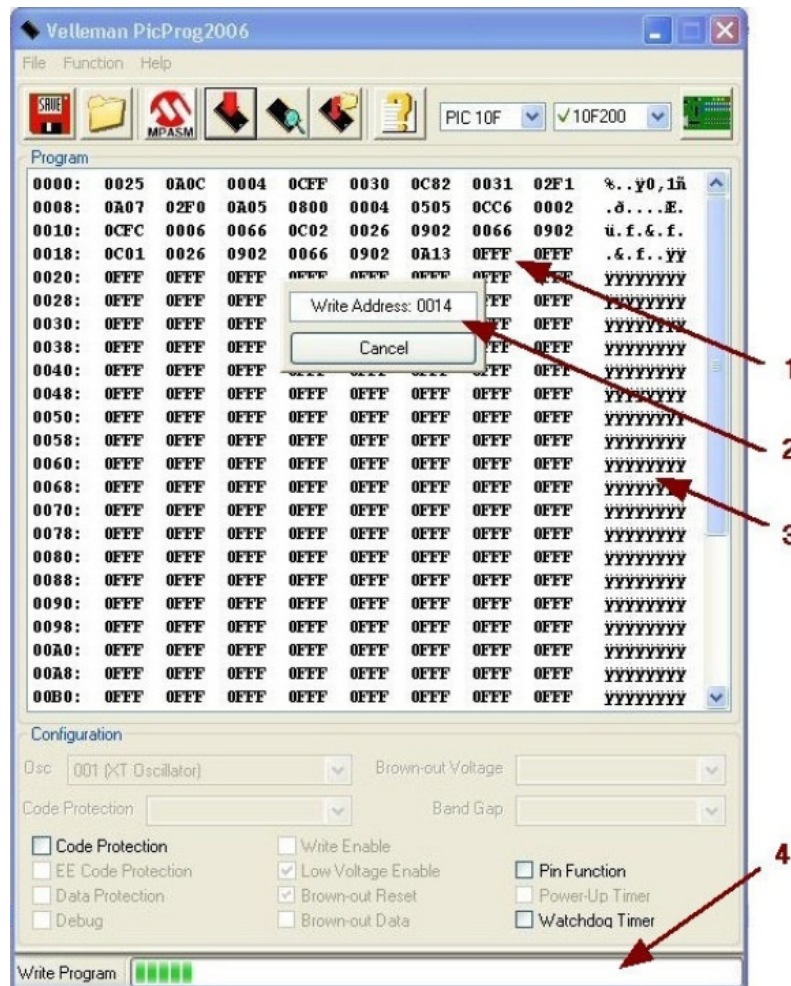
Velleman PicProg2006

File Function Help

SAVE MPASM PIC 10F ✓10F200

Program

| | | | | | | | | | |
|---|---|---|---|---|---|---|---|---|---|
| 0000: | 0025 | 0A0C | 0004 | 0CFF | 0030 | 0C82 | 0031 | 02F1 | %..ÿ0,1ñ |
| 0008: | 0A07 | 02F0 | 0A05 | 0800 | 0004 | 0505 | 0CC6 | 0002 | .ð.....Æ. |
| 0010: | 0CFC | 0006 | 0066 | 0C02 | 0026 | 0902 | 0066 | 0902 | ü.f.&.f. |
| 0018: | 0C01 | 0026 | 0902 | 0066 | 0902 | 0A13 | 0FFF | 0FFF | .&.f..ÿÿ |
| 0020: | 0FFF | 0FFF | 0FFF | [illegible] | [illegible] | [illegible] | 0FFF | 0FFF | ÿÿÿÿÿÿÿÿ |
| 0028: | 0FFF | 0FFF | 0FFF | | | | 0FFF | 0FFF | ÿÿÿÿÿÿÿÿ |
| 0030: | 0FFF | 0FFF | 0FFF | | | | 0FFF | 0FFF | ÿÿÿÿÿÿÿÿ |
| 0038: | 0FFF | 0FFF | 0FFF | | | | 0FFF | 0FFF | ÿÿÿÿÿÿÿÿ |
| 0040: | 0FFF | 0FFF | 0FFF | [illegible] | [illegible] | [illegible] | 0FFF | 0FFF | ÿÿÿÿÿÿÿÿ |
| 0048: | 0FFF | 0FFF | 0FFF | 0FFF | 0FFF | 0FFF | 0FFF | 0FFF | ÿÿÿÿÿÿÿÿ |
| 0050: | 0FFF | 0FFF | 0FFF | 0FFF | 0FFF | 0FFF | 0FFF | 0FFF | ÿÿÿÿÿÿÿÿ |
| 0058: | 0FFF | 0FFF | 0FFF | 0FFF | 0FFF | 0FFF | 0FFF | 0FFF | ÿÿÿÿÿÿÿÿ |
| 0060: | 0FFF | 0FFF | 0FFF | 0FFF | 0FFF | 0FFF | 0FFF | 0FFF | ÿÿÿÿÿÿÿÿ |
| 0068: | 0FFF | 0FFF | 0FFF | 0FFF | 0FFF | 0FFF | 0FFF | 0FFF | ÿÿÿÿÿÿÿÿ |
| 0070: | 0FFF | 0FFF | 0FFF | 0FFF | 0FFF | 0FFF | 0FFF | 0FFF | ÿÿÿÿÿÿÿÿ |
| 0078: | 0FFF | 0FFF | 0FFF | 0FFF | 0FFF | 0FFF | 0FFF | 0FFF | ÿÿÿÿÿÿÿÿ |
| 0080: | 0FFF | 0FFF | 0FFF | 0FFF | 0FFF | 0FFF | 0FFF | 0FFF | ÿÿÿÿÿÿÿÿ |
| 0088: | 0FFF | 0FFF | 0FFF | 0FFF | 0FFF | 0FFF | 0FFF | 0FFF | ÿÿÿÿÿÿÿÿ |
| 0090: | 0FFF | 0FFF | 0FFF | 0FFF | 0FFF | 0FFF | 0FFF | 0FFF | ÿÿÿÿÿÿÿÿ |
| 0098: | 0FFF | 0FFF | 0FFF | 0FFF | 0FFF | 0FFF | 0FFF | 0FFF | ÿÿÿÿÿÿÿÿ |
| 00A0: | 0FFF | 0FFF | 0FFF | 0FFF | 0FFF | 0FFF | 0FFF | 0FFF | ÿÿÿÿÿÿÿÿ |
| 00A8: | 0FFF | 0FFF | 0FFF | 0FFF | 0FFF | 0FFF | 0FFF | 0FFF | ÿÿÿÿÿÿÿÿ |
| 00B0: | 0FFF | 0FFF | 0FFF | 0FFF | 0FFF | 0FFF | 0FFF | 0FFF | ÿÿÿÿÿÿÿÿ |

Write Address: 0014

Cancel

1
2
3

Configuration

Osc 001 (XT Oscillator) Brown-out Voltage

Code Protection Band Gap

Code Protection
EE Code Protection
Data Protection
Debug
Write Enable
Low Voltage Enable
Brown-out Reset
Brown-out Data
Pin Function
Power-Up Timer
Watchdog Timer

4

Write Program